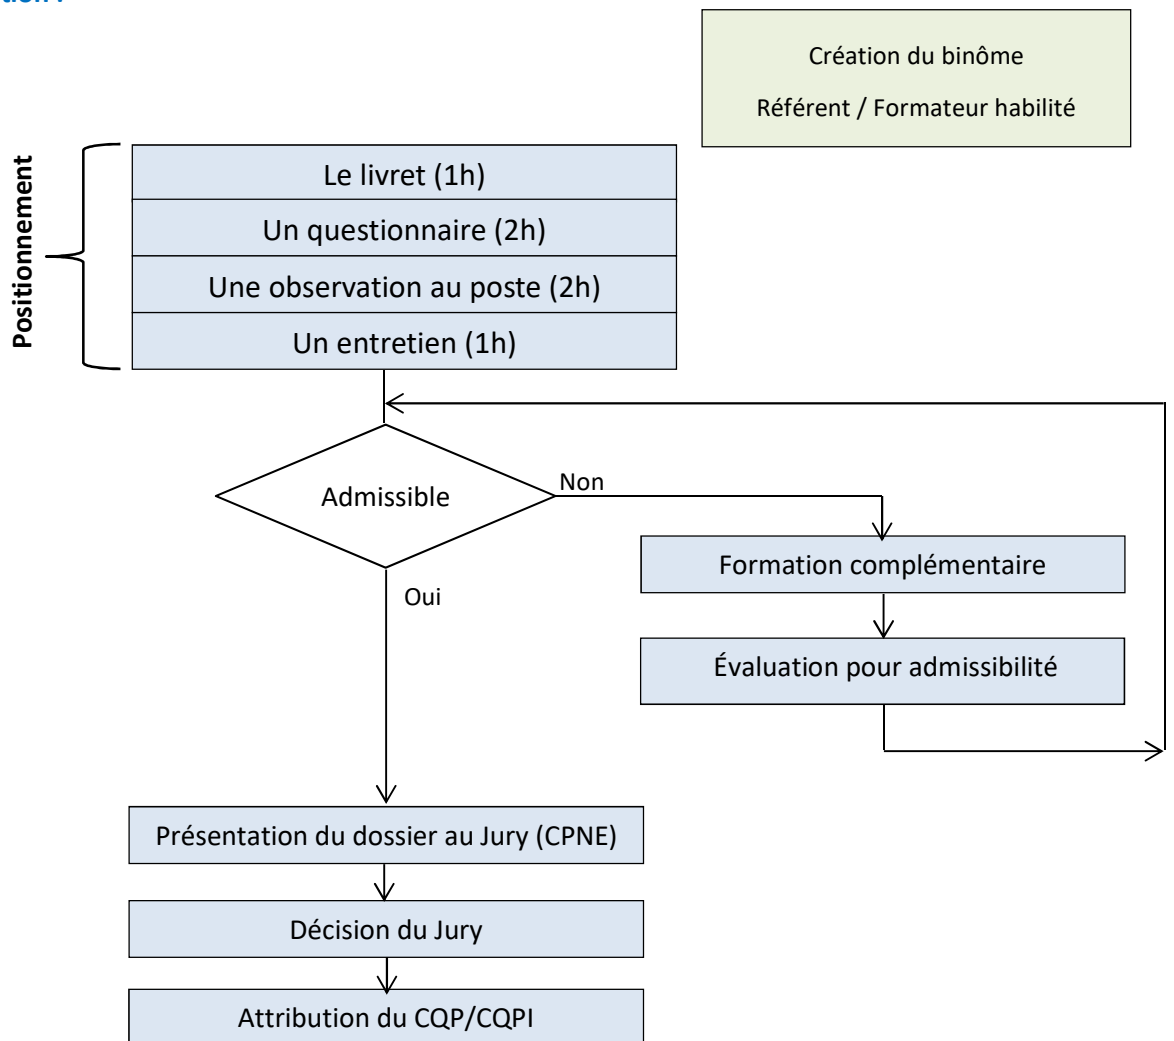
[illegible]

Création du binôme

Référent / Formateur habilité

Positionnement

Le livret (1h)

Un questionnaire (2h)

Une observation au poste (2h)

Un entretien (1h)

Admissible

Non

Oui

Formation complémentaire

Évaluation pour admissibilité

Présentation du dossier au Jury (CPNE)

Décision du Jury

Attribution du CQP/CQPI